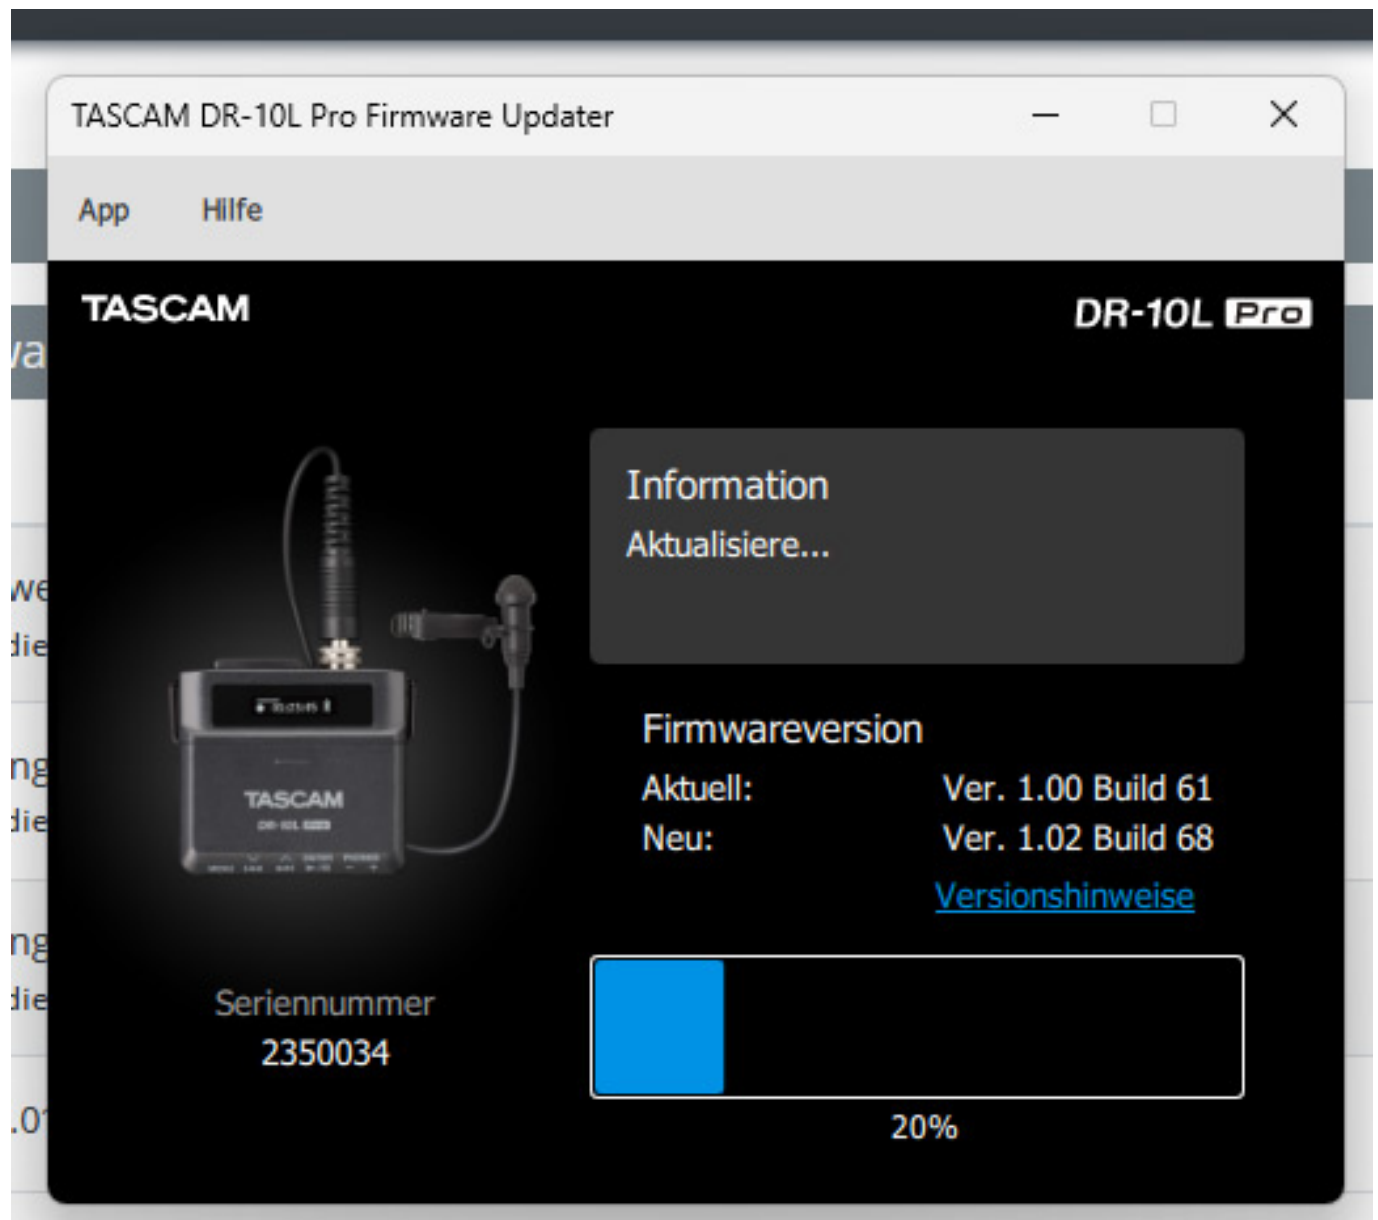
TASCAM DR-10L Pro Firmware Updater

App Hilfe

TASCAM

DR-10L Pro

TASCAM

Information
Aktualisiere...

Firmwareversion

| Aktuell: | Ver. 1.00 Build 61 |
|---|---|
| Neu: | Ver. 1.02 Build 68 |

Versionshinweise

Seriennummer
2350034

20%